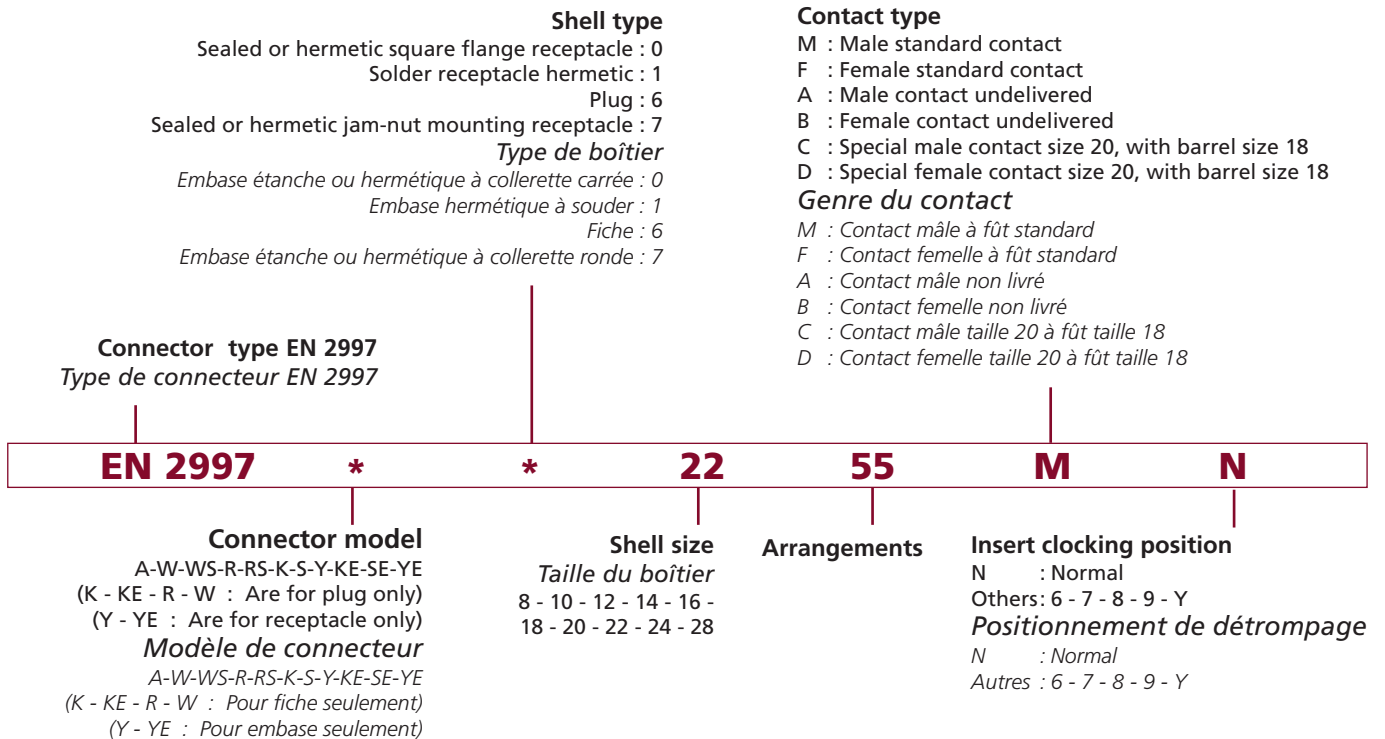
Shell type
Sealed or hermetic square flange receptacle : 0
Solder receptacle hermetic : 1
Plug : 6
Sealed or hermetic jam-nut mounting receptacle : 7
Type de boîtier
Embase étanche ou hermétique à collerette carrée : 0
Embase hermétique à souder : 1
Fiche : 6
Embase étanche ou hermétique à collerette ronde : 7

Contact type
M : Male standard contact
F : Female standard contact
A : Male contact undelivered
B : Female contact undelivered
C : Special male contact size 20, with barrel size 18
D : Special female contact size 20, with barrel size 18
Genre du contact
M : Contact mâle à fût standard
F : Contact femelle à fût standard
A : Contact mâle non livré
B : Contact femelle non livré
C : Contact mâle taille 20 à fût taille 18
D : Contact femelle taille 20 à fût taille 18

Connector type EN 2997
Type de connecteur EN 2997

EN 2997 * * 22 55 M N

Connector model
A-W-WS-R-RS-K-S-Y-KE-SE-YE
(K - KE - R - W : Are for plug only)
(Y - YE : Are for receptacle only)
Modèle de connecteur
A-W-WS-R-RS-K-S-Y-KE-SE-YE
(K - KE - R - W : Pour fiche seulement)
(Y - YE : Pour embase seulement)

Shell size
Taille du boîtier
8 - 10 - 12 - 14 - 16 - 18 - 20 - 22 - 24 - 28

Arrangements

Insert clocking position
N : Normal
Others: 6 - 7 - 8 - 9 - Y
Positionnement de détrompage
N : Normal
Autres : 6 - 7 - 8 - 9 - Y